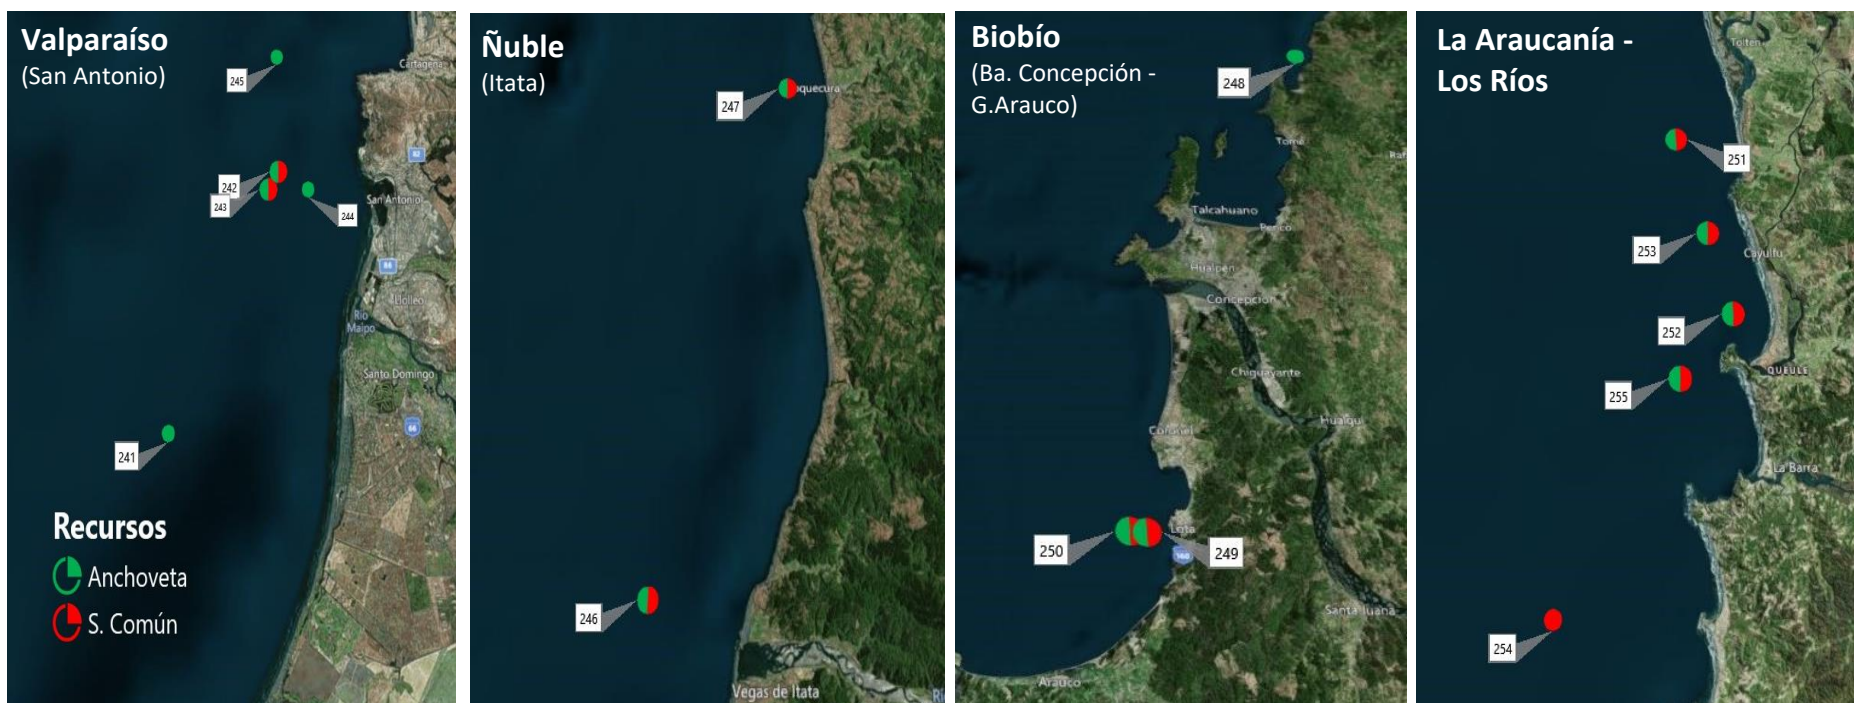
Valparaíso
(San Antonio)

245

Cartagena

242
243
244

San Antonio

Llolleo
Río Maipo

Santo Domingo

241

Recursos
Anchoveta
S. Común

Ñuble
(Itata)

247
quecura

246

Vegas de Itata

Biobío
(Ba. Concepción - G.Arauco)

248

Tomé

Talcahuano
Penco
Hualpén
Concepción
Chiguayante
Coronel
Hualqui
Lota

250
249

Santa Juana
Arauco

La Araucanía - Los Ríos

Toltén

251

253

Cayulfu

252

255

QUEULE

La Barra

254